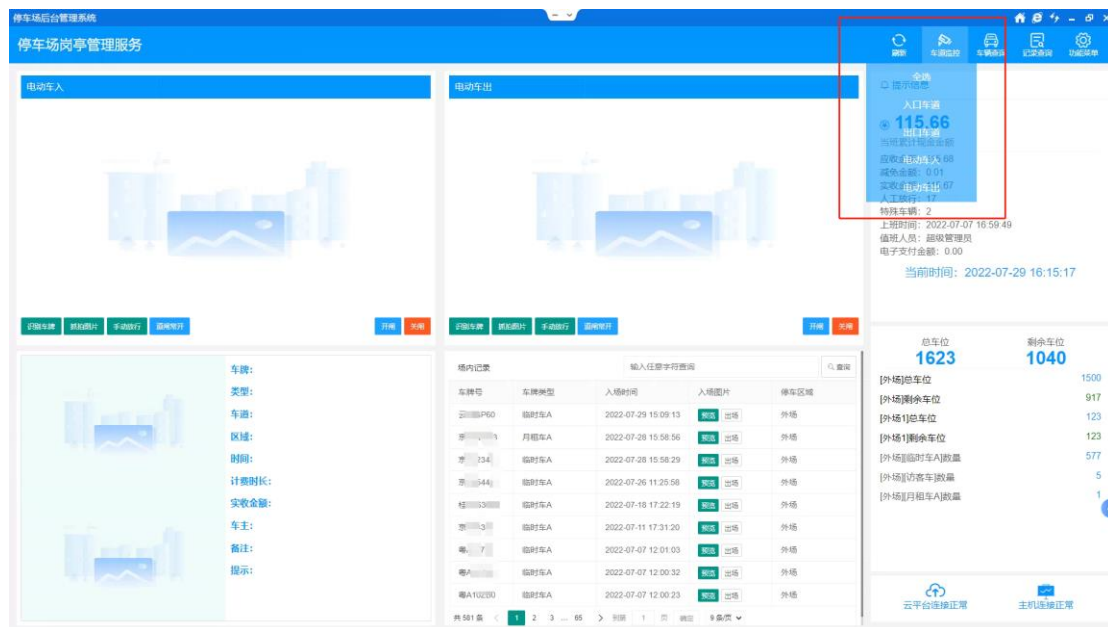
停车场后台管理系统

停车场岗亭管理服务

刷新　车道监控　车辆查询　记录查询　功能菜单

全选
入口车道
出口车道
电动车入
电动车出

提示信息
115.66
当班累计现金金额
应收金额：115.68
减免金额：0.01
实收金额：115.67
人工放行：17
特殊车辆：2
上班时间：2022-07-07 16:59:49
值班人员：超级管理员
电子支付金额：0.00
当前时间：2022-07-29 16:15:17

电动车入

识别车牌　抓拍图片　手动放行　道闸常开　开闸　关闸

电动车出

识别车牌　抓拍图片　手动放行　道闸常开　开闸　关闸

车牌:
类型:
车道:
区域:
时间:
计费时长:
实收金额:
车主:
备注:
提示:

场内记录　输入任意字符查询　查询

| 车牌号 | 车牌类型 | 入场时间 | 入场图片 | 停车区域 |
|---|---|---|---|---|
| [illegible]P60 | 临时车A | 2022-07-29 15:09:13 | 预览 出场 | 外场 |
| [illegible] | 月租车A | 2022-07-28 15:58:56 | 预览 出场 | 外场 |
| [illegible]734 | 临时车A | 2022-07-28 15:58:29 | 预览 出场 | 外场 |
| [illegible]544 | 临时车A | 2022-07-26 11:25:58 | 预览 出场 | 外场 |
| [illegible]53 | 临时车A | 2022-07-18 17:22:19 | 预览 出场 | 外场 |
| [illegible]3 | 临时车A | 2022-07-11 17:31:20 | 预览 出场 | 外场 |
| 粤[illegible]7 | 临时车A | 2022-07-07 12:01:03 | 预览 出场 | 外场 |
| 粤A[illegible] | 临时车A | 2022-07-07 12:00:32 | 预览 出场 | 外场 |
| 粤A10Z80 | 临时车A | 2022-07-07 12:00:23 | 预览 出场 | 外场 |

共 581 条　1 2 3 ... 65　到第 1 页 确定 9 条/页

总车位 1623　剩余车位 1040
[外场]总车位 1500
[外场]剩余车位 917
[外场1]总车位 123
[外场1]剩余车位 123
[外场][临时车A]数量 577
[外场][访客车]数量 5
[外场][月租车A]数量 1

云平台连接正常　主机连接正常